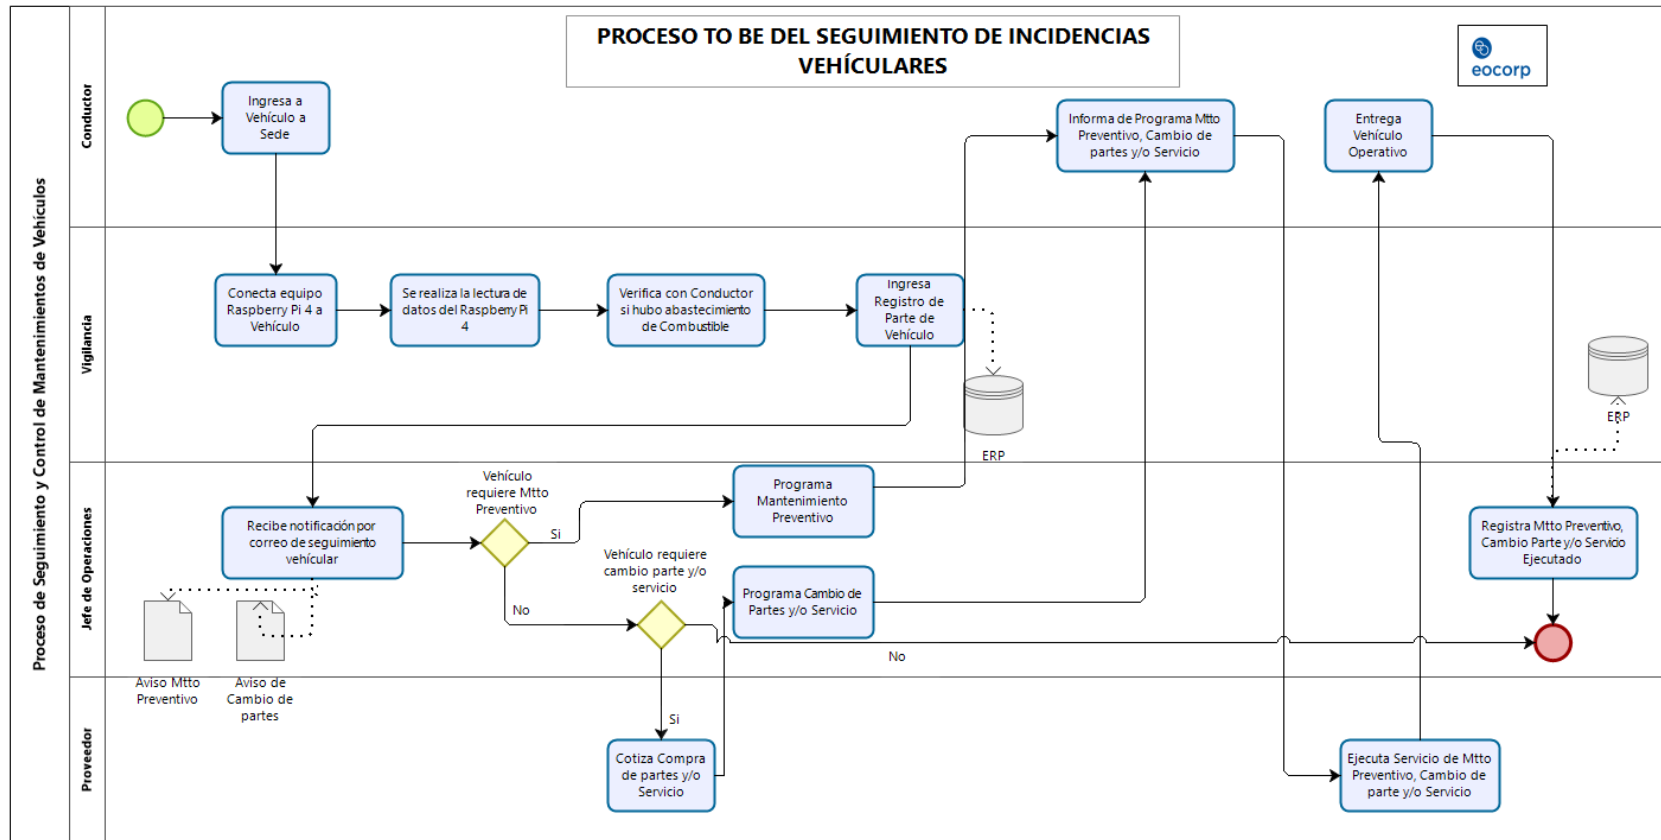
PROCESO TO BE DEL SEGUIMIENTO DE INCIDENCIAS VEHÍCULARES

eocorp

Proceso de Seguimiento y Control de Mantenimientos de Vehículos

Conductor

Ingresa a Vehículo a Sede

Informa de Programa Mtto Preventivo, Cambio de partes y/o Servicio

Entrega Vehículo Operativo

Vigilancia

Conecta equipo Raspberry Pi 4 a Vehículo

Se realiza la lectura de datos del Raspberry Pi 4

Verifica con Conductor si hubo abastecimiento de Combustible

Ingresa Registro de Parte de Vehículo

ERP

ERP

Jefe de Operaciones

Recibe notificación por correo de seguimiento vehicular

Vehículo requiere Mtto Preventivo

Si

No

Programa Mantenimiento Preventivo

Vehículo requiere cambio parte y/o servicio

Programa Cambio de Partes y/o Servicio

No

Registra Mtto Preventivo, Cambio Parte y/o Servicio Ejecutado

Aviso Mtto Preventivo

Aviso de Cambio de partes

Proveedor

Si

Cotiza Compra de partes y/o Servicio

Ejecuta Servicio de Mtto Preventivo, Cambio de parte y/o Servicio